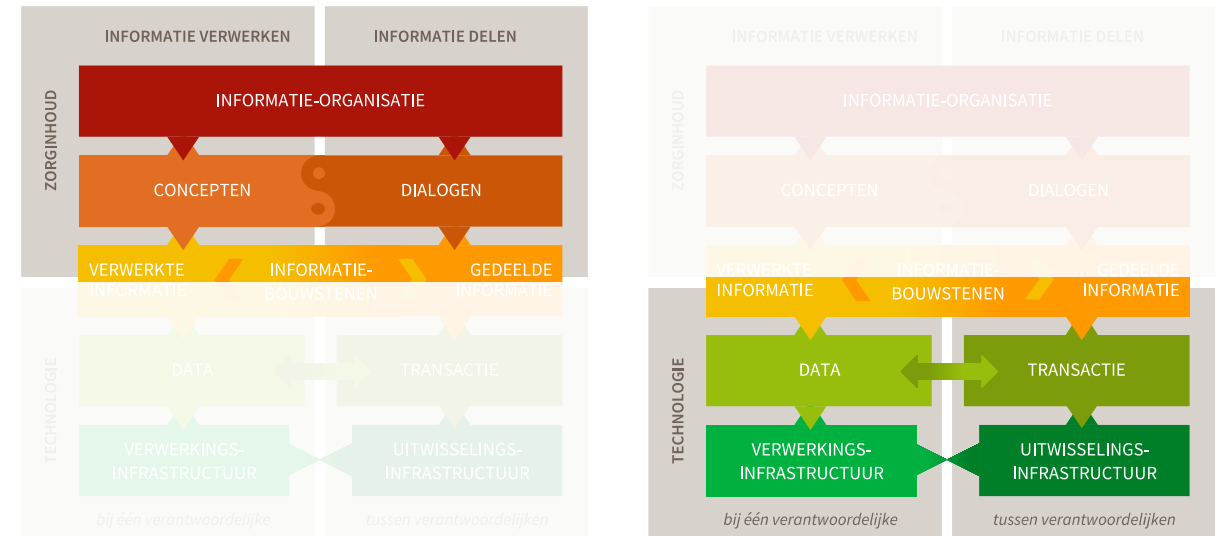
INFORMATIE VERWERKEN

INFORMATIE DELEN

ZORGINHOUD

INFORMATIE-ORGANISATIE

CONCEPTEN

DIALOGEN

VERWERKTE INFORMATIE

INFORMATIE-BOUWSTENEN

GEDEELDE INFORMATIE

TECHNOLOGIE

DATA

TRANSACTIE

VERWERKINGS-INFRASTRUCTUUR

UITWISSELINGS-INFRASTRUCTUUR

bij één verantwoordelijke

tussen verantwoordelijken

INFORMATIE VERWERKEN

INFORMATIE DELEN

ZORGINHOUD

INFORMATIE-ORGANISATIE

CONCEPTEN

DIALOGEN

VERWERKTE INFORMATIE

INFORMATIE-BOUWSTENEN

GEDEELDE INFORMATIE

TECHNOLOGIE

DATA

TRANSACTIE

VERWERKINGS-INFRASTRUCTUUR

UITWISSELINGS-INFRASTRUCTUUR

bij één verantwoordelijke

tussen verantwoordelijken